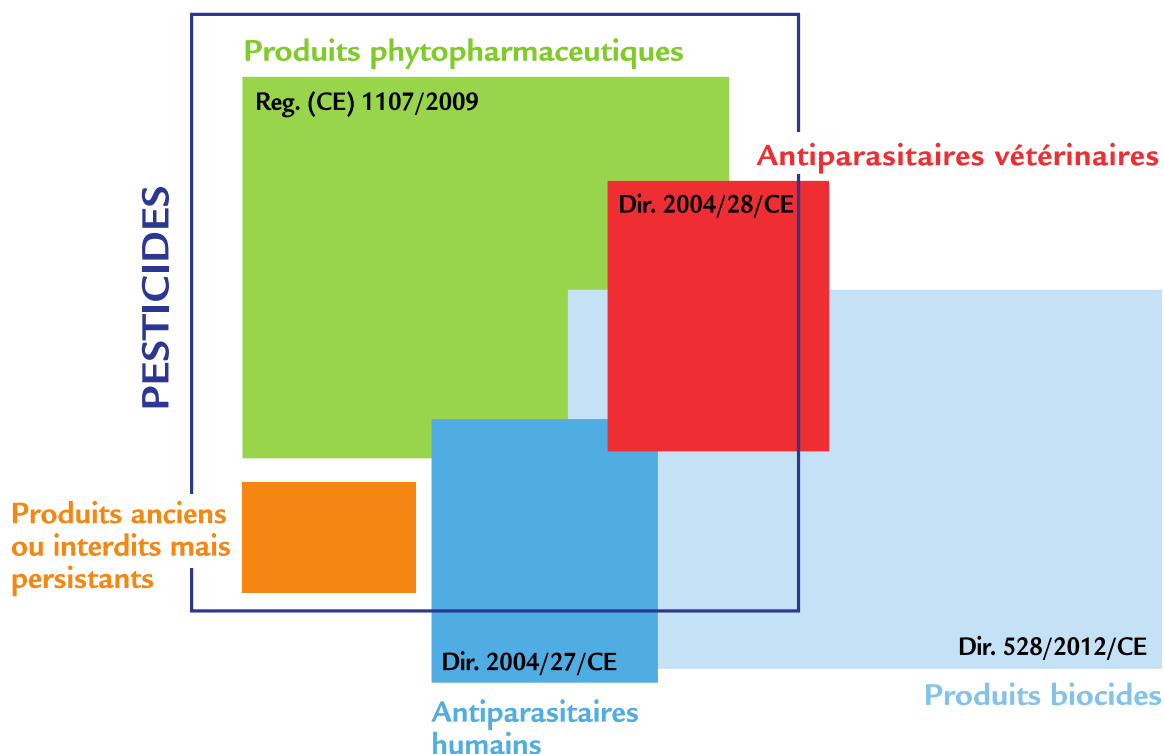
PESTICIDES

Produits phytopharmaceutiques

Reg. (CE) 1107/2009

Antiparasitaires vétérinaires

Dir. 2004/28/CE

Produits anciens ou interdits mais persistants

Dir. 2004/27/CE

Dir. 528/2012/CE

Produits biocides

Antiparasitaires humains